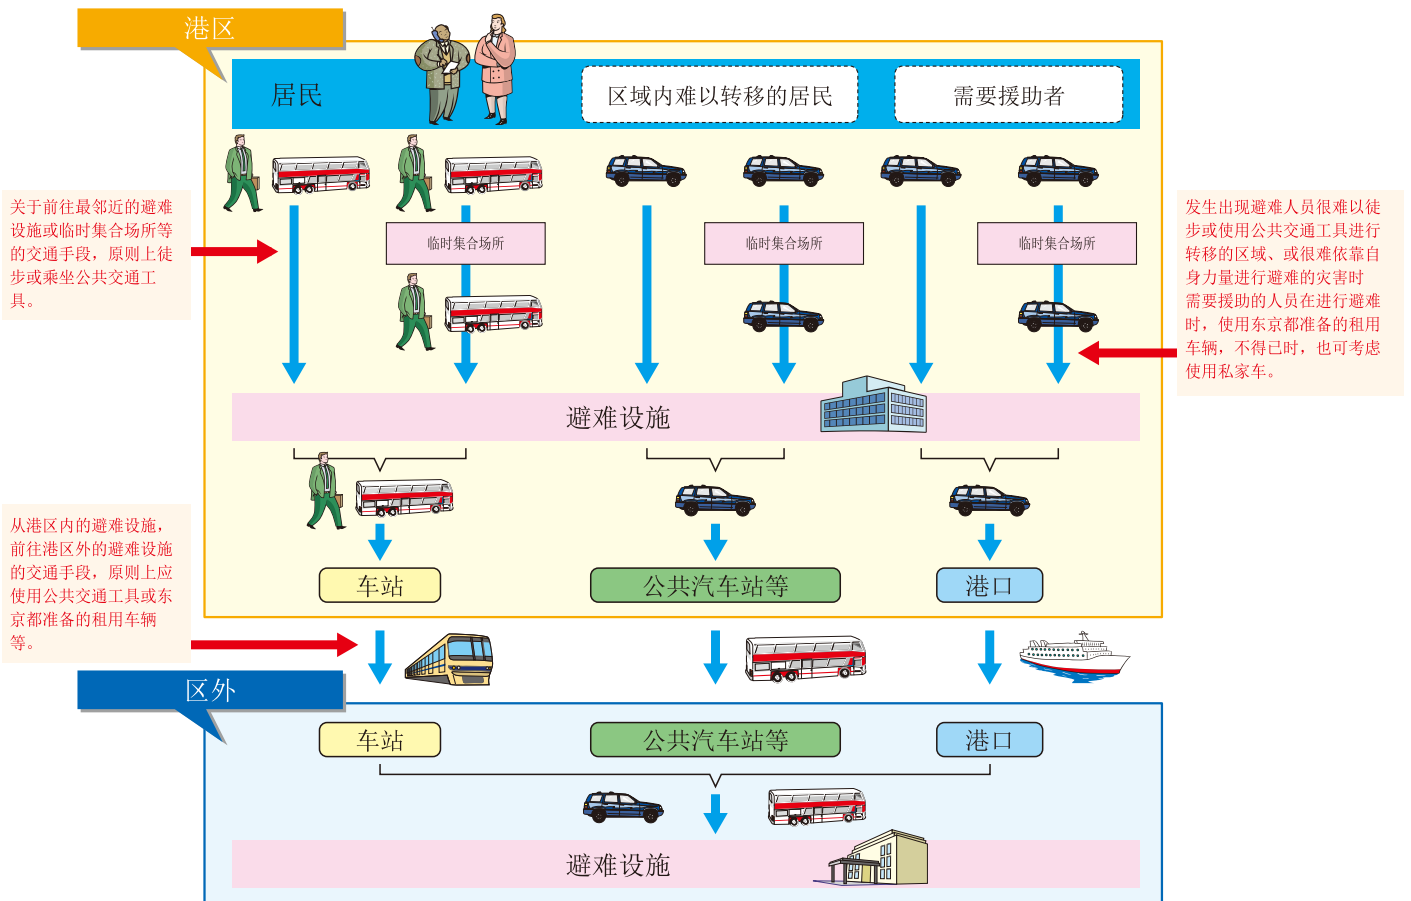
港区

居民

区域内难以转移的居民

需要援助者

关于前往最邻近的避难设施或临时集合场所等的交通手段，原则上徒步或乘坐公共交通工具。

临时集合场所

临时集合场所

临时集合场所

发生出现避难人员很难以徒步或使用公共交通工具进行转移的区域、或很难依靠自身力量进行避难的灾害时需要援助的人员在进行避难时，使用东京都准备的租用车辆，不得已时，也可考虑使用私家车。

避难设施

从港区内的避难设施，前往港区外的避难设施的交通手段，原则上应使用公共交通工具或东京都准备的租用车辆等。

车站

公共汽车站等

港口

区外

车站

公共汽车站等

港口

避难设施